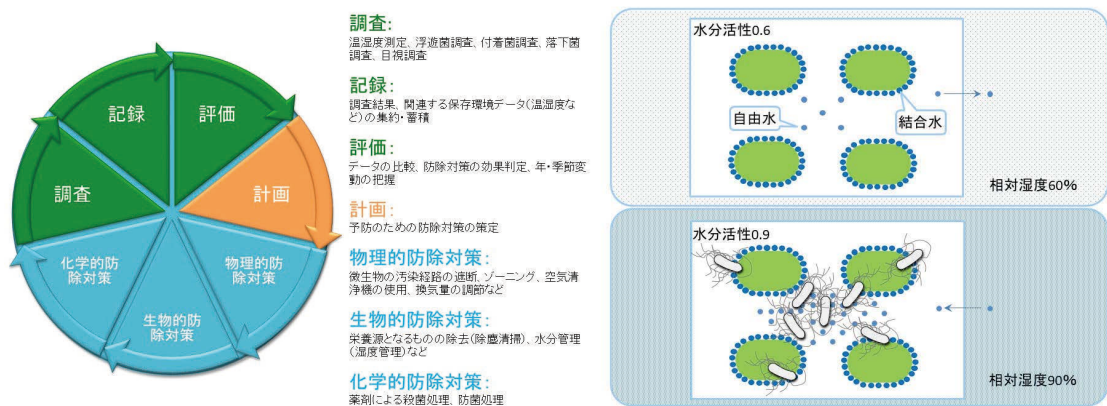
記録

評価

調査

計画

化学的防除対策

物理的防除対策

生物的防除対策

調査:
温湿度測定、浮遊菌調査、付着菌調査、落下菌調査、目視調査

記録:
調査結果、関連する保存環境データ(温湿度など)の集約・蓄積

評価:
データの比較、防除対策の効果判定、年・季節変動の把握

計画:
予防のための防除対策の策定

物理的防除対策:
微生物の汚染経路の遮断、ゾーニング、空気清浄機の使用、換気量の調節など

生物的防除対策:
栄養源となるものの除去(除塵清掃)、水分管理(湿度管理)など

化学的防除対策:
薬剤による殺菌処理、防菌処理

水分活性0.6

自由水

結合水

相対湿度60%

水分活性0.9

相対湿度90%